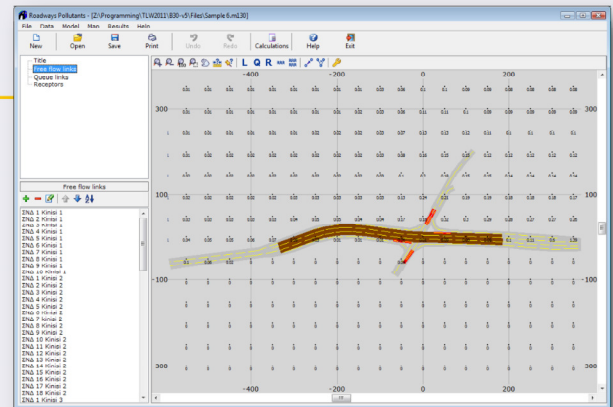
Roadways Pollutants - [Z:\Programming\TLW2011\B30-v5\Files\Sample 6.ml30]

File Data Model Map Results Help

New Open Save Print Undo Redo Calculations Help Exit

Title
Free flow links
Queue links
Receptors

Free flow links

ΕΝΔ 1 Κίνηση 1
ΕΝΔ 2 Κίνηση 1
ΕΝΔ 3 Κίνηση 1
ΕΝΔ 4 Κίνηση 1
ΕΝΔ 5 Κίνηση 1
ΕΝΔ 6 Κίνηση 1
ΕΝΔ 7 Κίνηση 1
ΕΝΔ 8 Κίνηση 1
ΕΝΔ 9 Κίνηση 1
ΕΝΔ 10 Κίνηση 1
ΕΝΔ 1 Κίνηση 2
ΕΝΔ 2 Κίνηση 2
ΕΝΔ 3 Κίνηση 2
ΕΝΔ 4 Κίνηση 2
ΕΝΔ 5 Κίνηση 2
ΕΝΔ 6 Κίνηση 2
ΕΝΔ 7 Κίνηση 2
ΕΝΔ 8 Κίνηση 2
ΕΝΔ 9 Κίνηση 2
ΕΝΔ 10 Κίνηση 2
ΕΝΔ 11 Κίνηση 2
ΕΝΔ 12 Κίνηση 2
ΕΝΔ 13 Κίνηση 2
ΕΝΔ 14 Κίνηση 2
ΕΝΔ 15 Κίνηση 2
ΕΝΔ 16 Κίνηση 2
ΕΝΔ 17 Κίνηση 2
ΕΝΔ 18 Κίνηση 2
ΕΝΔ 1 Κίνηση 3

L Q R

-400 -200 0 200
300
200
100
0
-100
-200
300
-400 -200 0 200

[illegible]